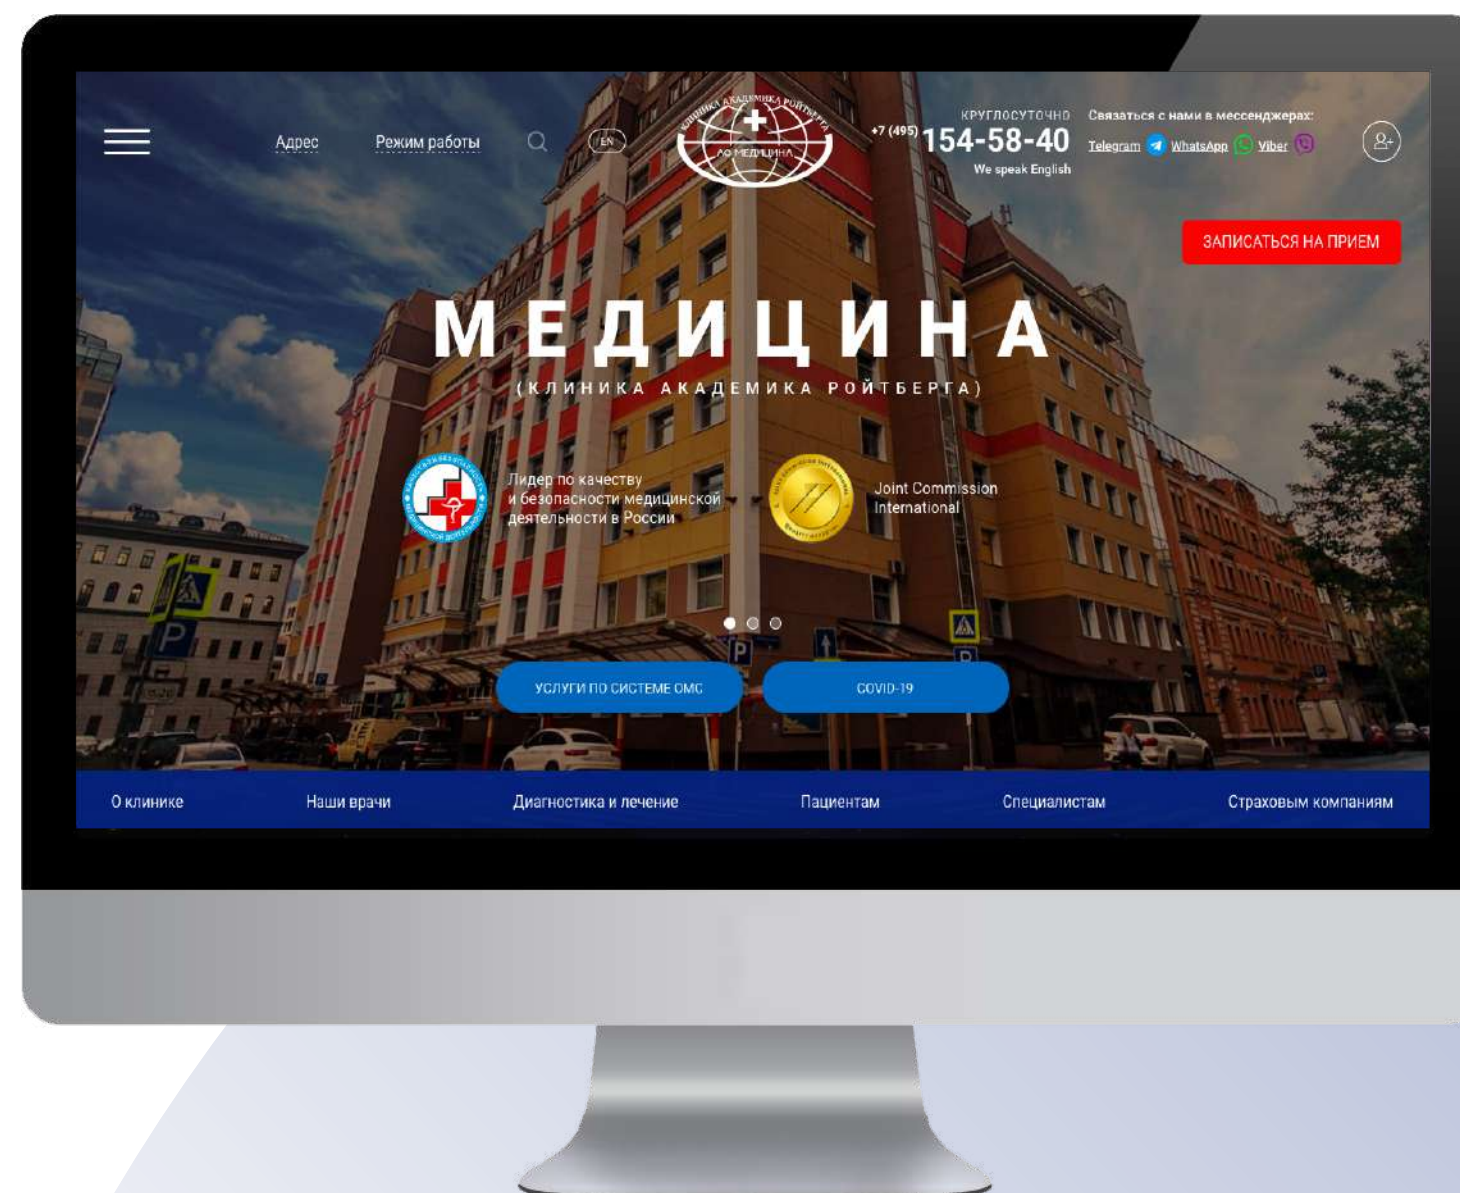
Адрес Режим работы EN

КЛИНИКА АКАДЕМИКА РОЙТБЕРГА
АО МЕДИЦИНА

КРУГЛОСУТОЧНО
+7 (495) 154-58-40
We speak English

Связаться с нами в мессенджерах:
Telegram WhatsApp Viber

ЗАПИСАТЬСЯ НА ПРИЕМ

МЕДИЦИНА
(КЛИНИКА АКАДЕМИКА РОЙТБЕРГА)

Лидер по качеству и безопасности медицинской деятельности в России

Joint Commission International

УСЛУГИ ПО СИСТЕМЕ ОМС
COVID-19

О клинике Наши врачи Диагностика и лечение Пациентам Специалистам Страховым компаниям